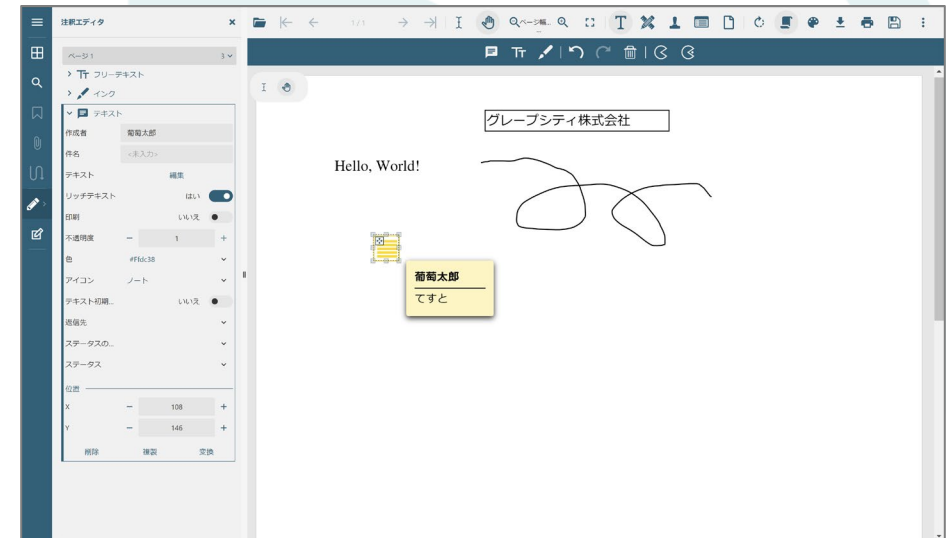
注釈エディタ

1/1

ページ幅

ページ1 3

フリーテキスト

インク

テキスト

作成者 葡萄太郎

件名 <未入力>

テキスト 編集

リッチテキスト はい

印刷 いいえ

不透明度 1

色 #ffdc38

アイコン ノート

テキスト初期... いいえ

返信先

ステータスの...

ステータス

位置

X 108

Y 146

削除 複製 変換

グレープシティ株式会社

Hello, World!

葡萄太郎

てすと